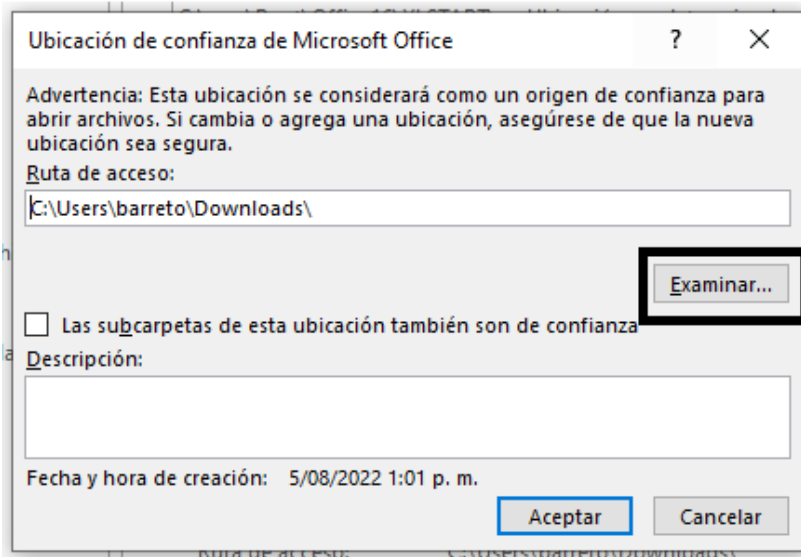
Ubicación de confianza de Microsoft Office

?

×

Advertencia: Esta ubicación se considerará como un origen de confianza para abrir archivos. Si cambia o agrega una ubicación, asegúrese de que la nueva ubicación sea segura.

Ruta de acceso:

C:\Users\barreto\Downloads\

Examinar...

Las subcarpetas de esta ubicación también son de confianza

Descripción:

Fecha y hora de creación: 5/08/2022 1:01 p. m.

Aceptar

Cancelar